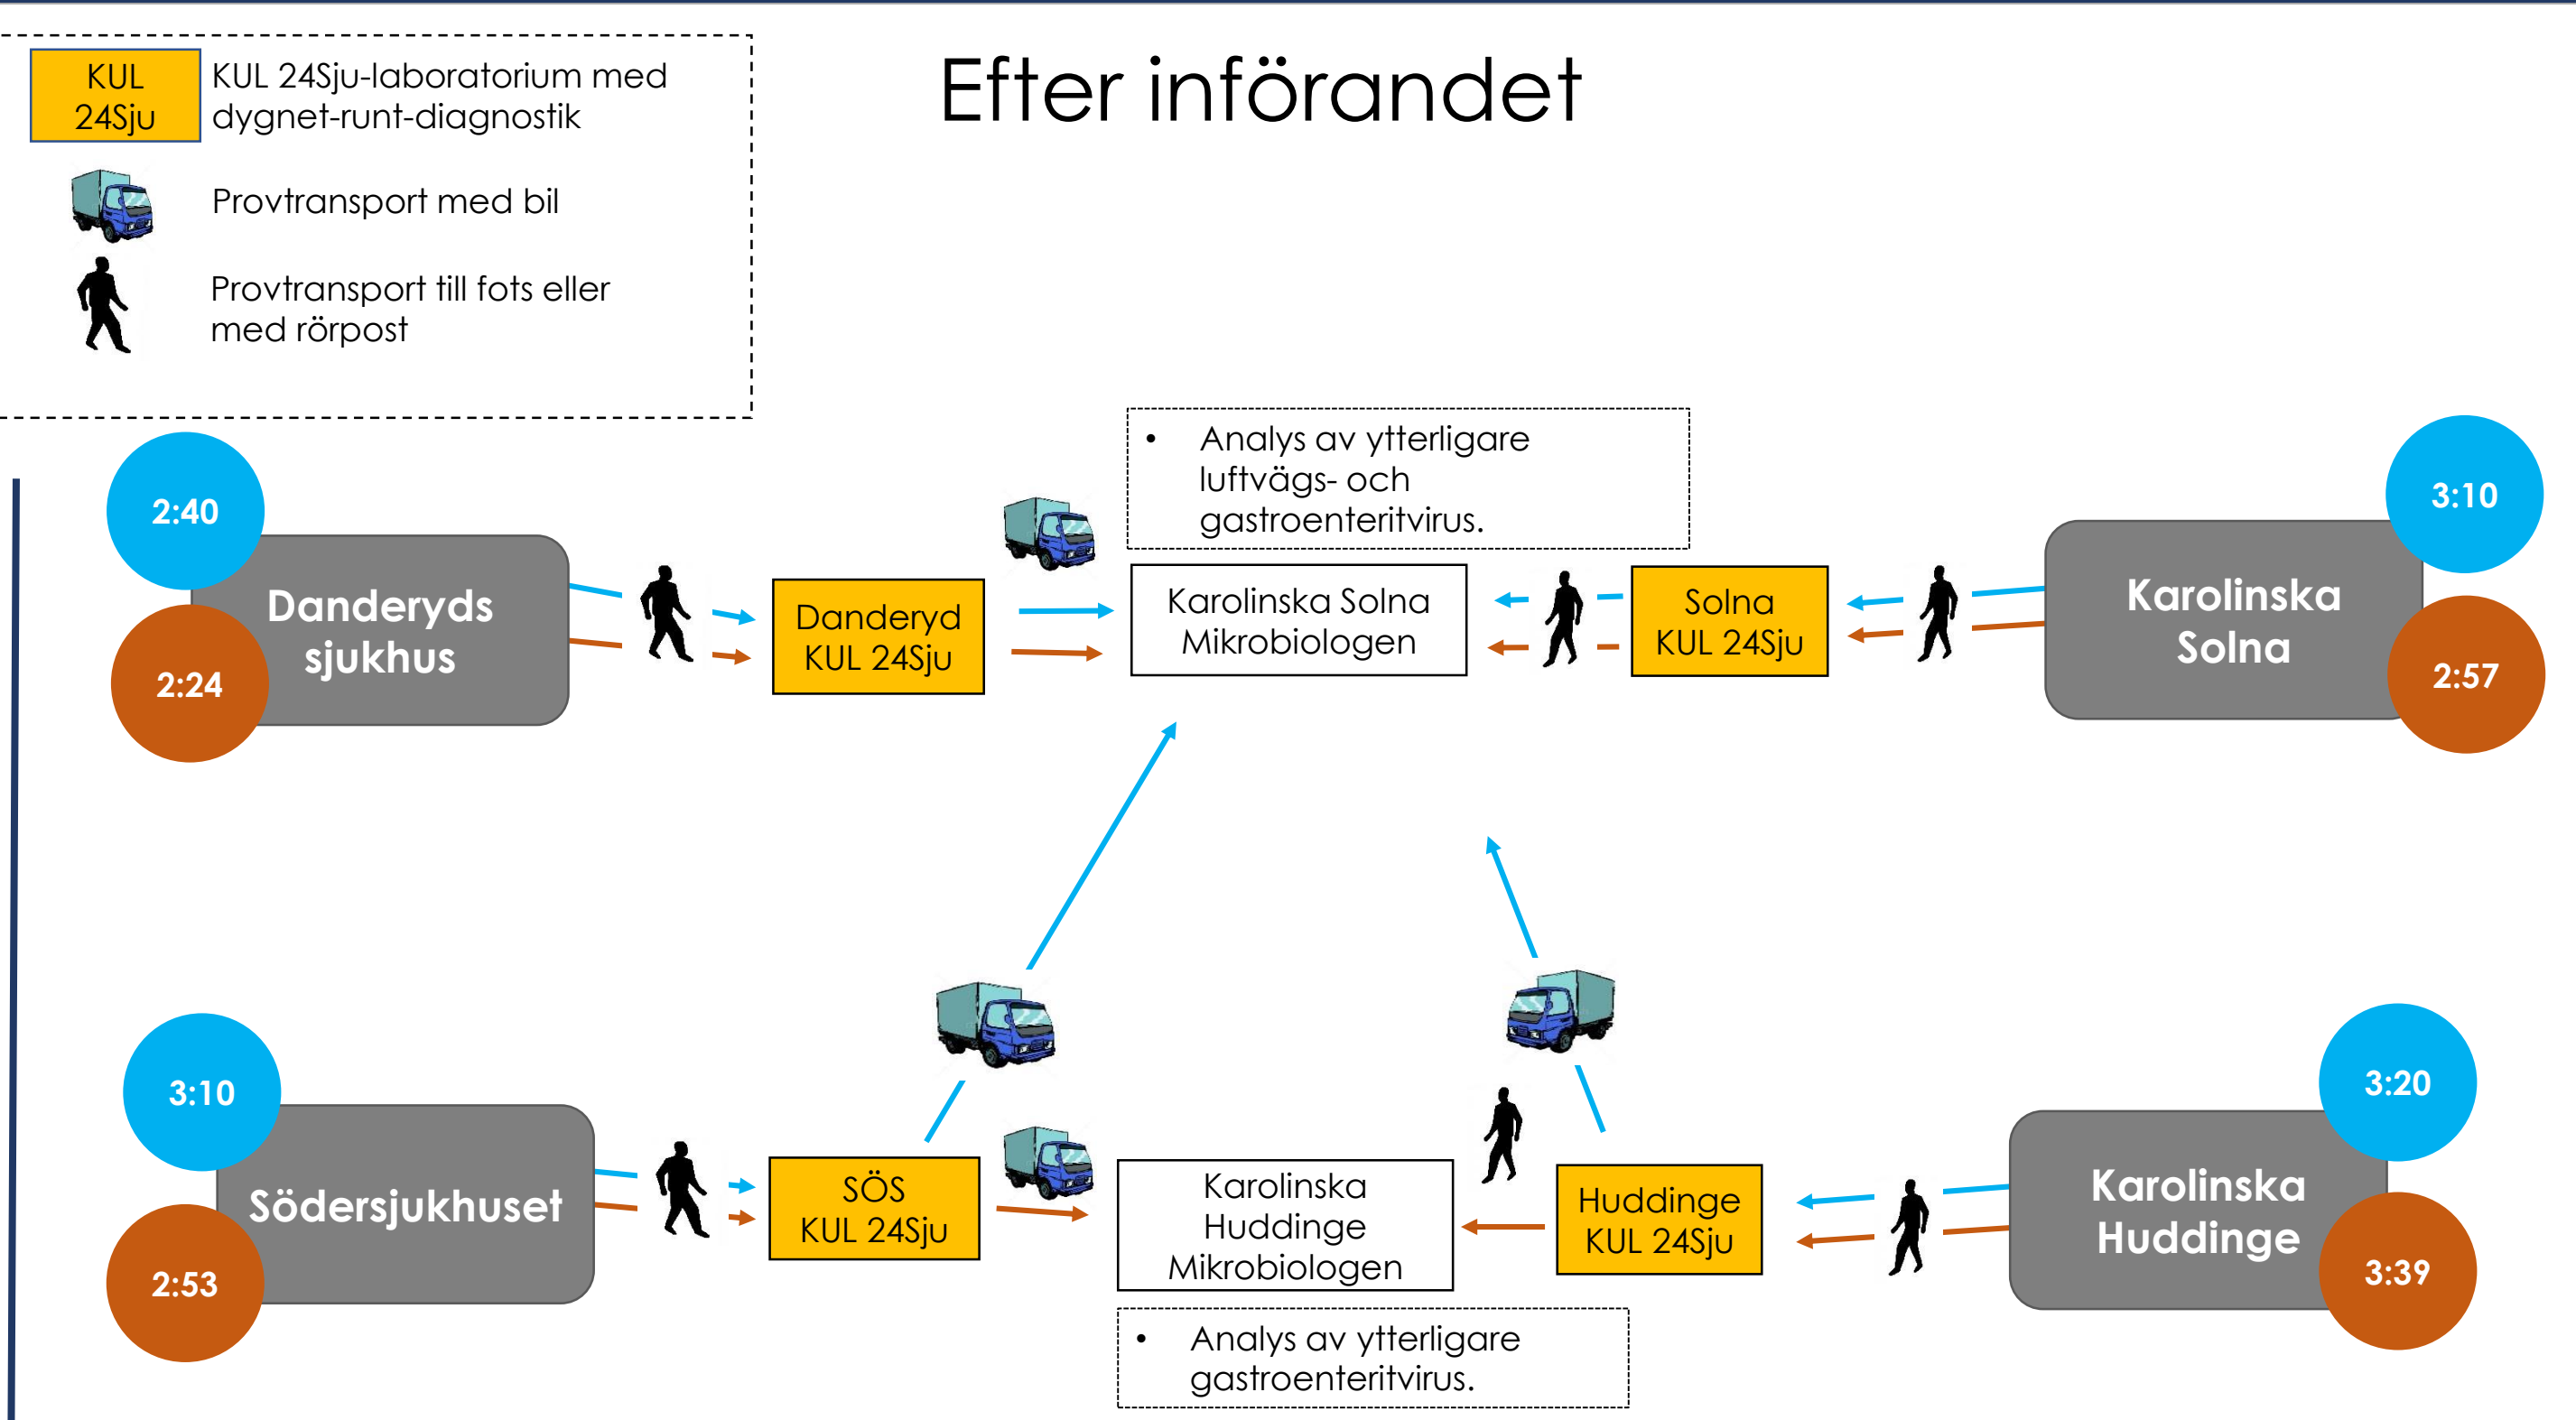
KUL 24Sju
KUL 24Sju-laboratorium med dygnet-runt-diagnostik

Provtransport med bil

Provtransport till fots eller med rörpost

Efter införandet

• Analys av ytterligare luftvägs- och gastroenteritvirus.

2:40
2:24
Danderyds sjukhus

Danderyd KUL 24Sju

Karolinska Solna Mikrobiologen

Solna KUL 24Sju

3:10
2:57
Karolinska Solna

3:10
2:53
Södersjukhuset

SÖS KUL 24Sju

Karolinska Huddinge Mikrobiologen

Huddinge KUL 24Sju

3:20
3:39
Karolinska Huddinge

• Analys av ytterligare gastroenteritvirus.